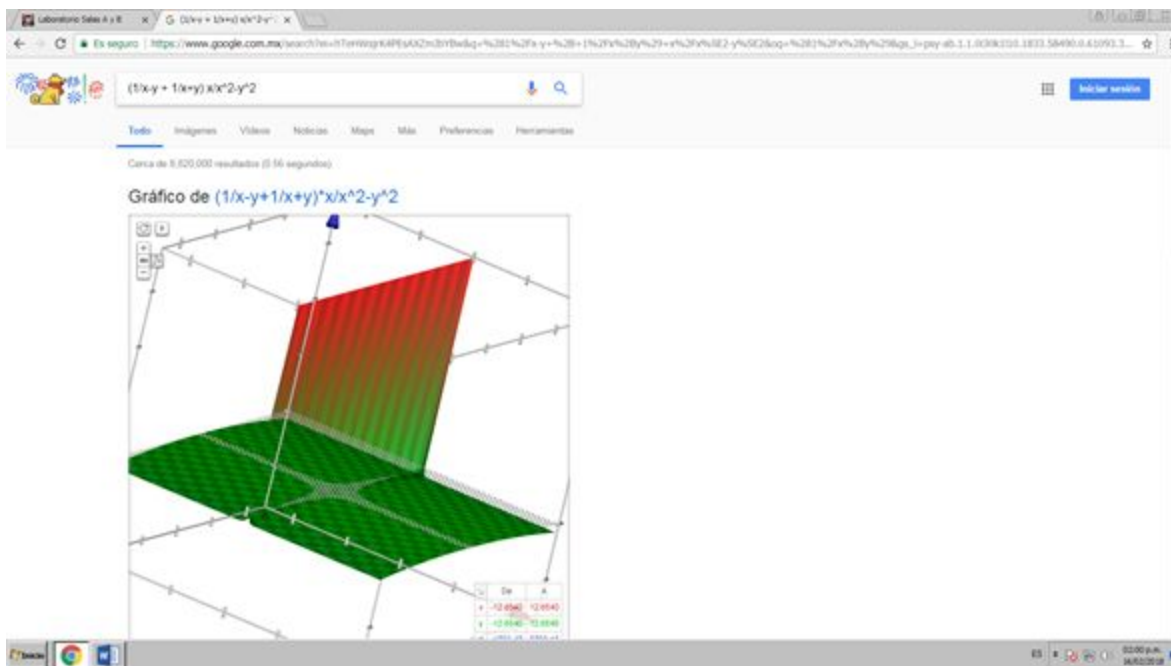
Laboratorio Salas A y B | (1/x-y + 1/x+y) x/x^2-y^2

Es seguro | https://www.google.com.mx/search?

(1/x-y + 1/x+y) x/x^2-y^2

Iniciar sesión

Todo Imágenes Videos Noticias Maps Más Preferencias Herramientas

Cerca de 8,620,000 resultados (0.56 segundos)

Gráfico de (1/x-y+1/x+y)*x/x^2-y^2

| | De | A |
|---|---|---|
| x | -12.6540 | 12.6540 |
| y | -12.6540 | 12.6540 |

Inicio

ES 03:00 p.m.